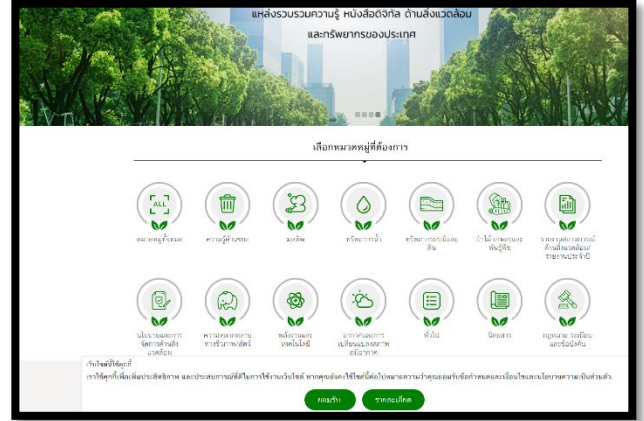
แหล่งรวบรวมความรู้ หนังสือดิจิทัล ด้านสิ่งแวดล้อม และทรัพยากรของประเทศ

เลือกหมวดหมู่ที่ต้องการ

ALL

หมวดหมู่ทั้งหมด

ความรู้ทั่วไป

มลพิษ

ทรัพยากรน้ำ

ทรัพยากรธรณีและดิน

ป่าไม้ และพันธุ์พืช

รายงานสถานการณ์สิ่งแวดล้อม/รายงานประจำปี

นโยบายและการจัดการสิ่งแวดล้อม

ความหลากหลายทางชีวภาพ/สัตว์

พลังงานและเทคโนโลยี

อากาศและการเปลี่ยนแปลงสภาพภูมิอากาศ

ทั่วไป

นิตยสาร

กฎหมาย ระเบียบ และข้อบังคับ

เว็บไซต์นี้ใช้คุกกี้

เราใช้คุกกี้เพื่อเพิ่มประสิทธิภาพ และประสบการณ์ที่ดีในการใช้งานเว็บไซต์ หากคุณยังคงใช้ไซต์นี้ต่อไปหมายความว่าคุณยอมรับข้อกำหนดและเงื่อนไขนโยบายความเป็นส่วนตัว.

ยอมรับ

รายละเอียด